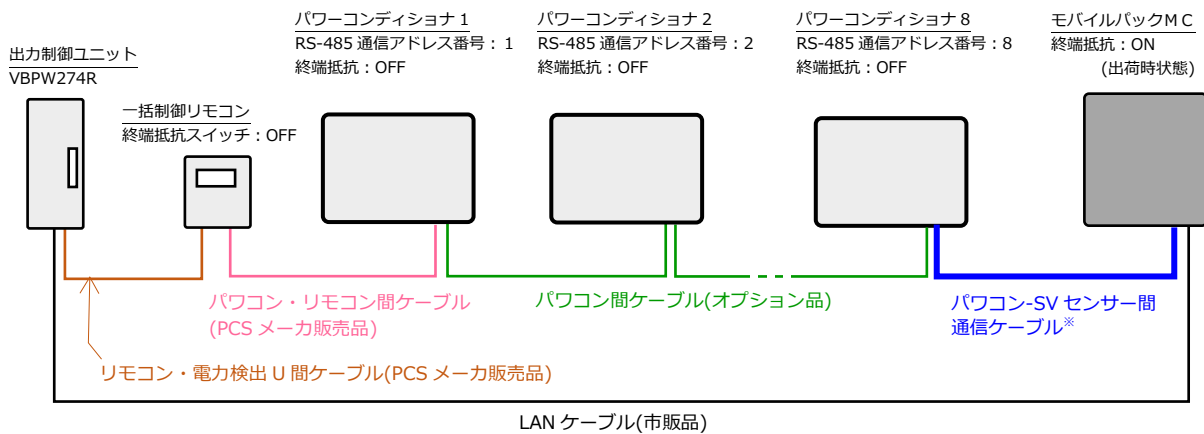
出力制御ユニット
VBPW274R

一括制御リモコン
終端抵抗スイッチ：OFF

パワーコンディショナ 1
RS-485 通信アドレス番号：1
終端抵抗：OFF

パワーコンディショナ 2
RS-485 通信アドレス番号：2
終端抵抗：OFF

パワーコンディショナ 8
RS-485 通信アドレス番号：8
終端抵抗：OFF

モバイルパックＭＣ
終端抵抗：ON
（出荷時状態）

パワコン・リモコン間ケーブル
(PCS メーカ販売品)

パワコン間ケーブル(オプション品)

パワコン-SV センサー間
通信ケーブル※

リモコン・電力検出 U 間ケーブル(PCS メーカ販売品)

LAN ケーブル(市販品)